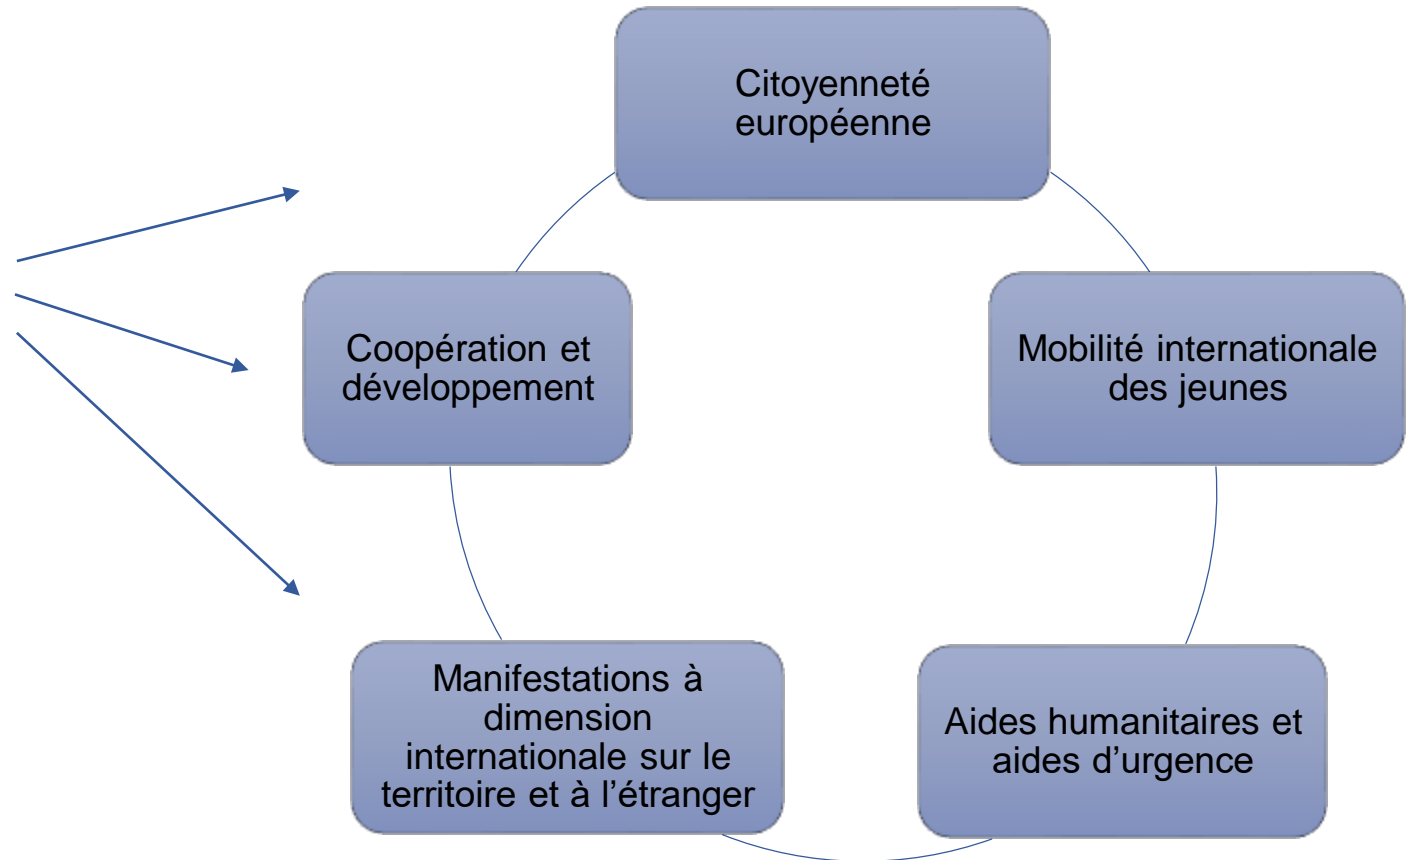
Citoyenneté européenne

Mobilité internationale des jeunes

Aides humanitaires et aides d’urgence

Manifestations à dimension internationale sur le territoire et à l’étranger

Coopération et développement